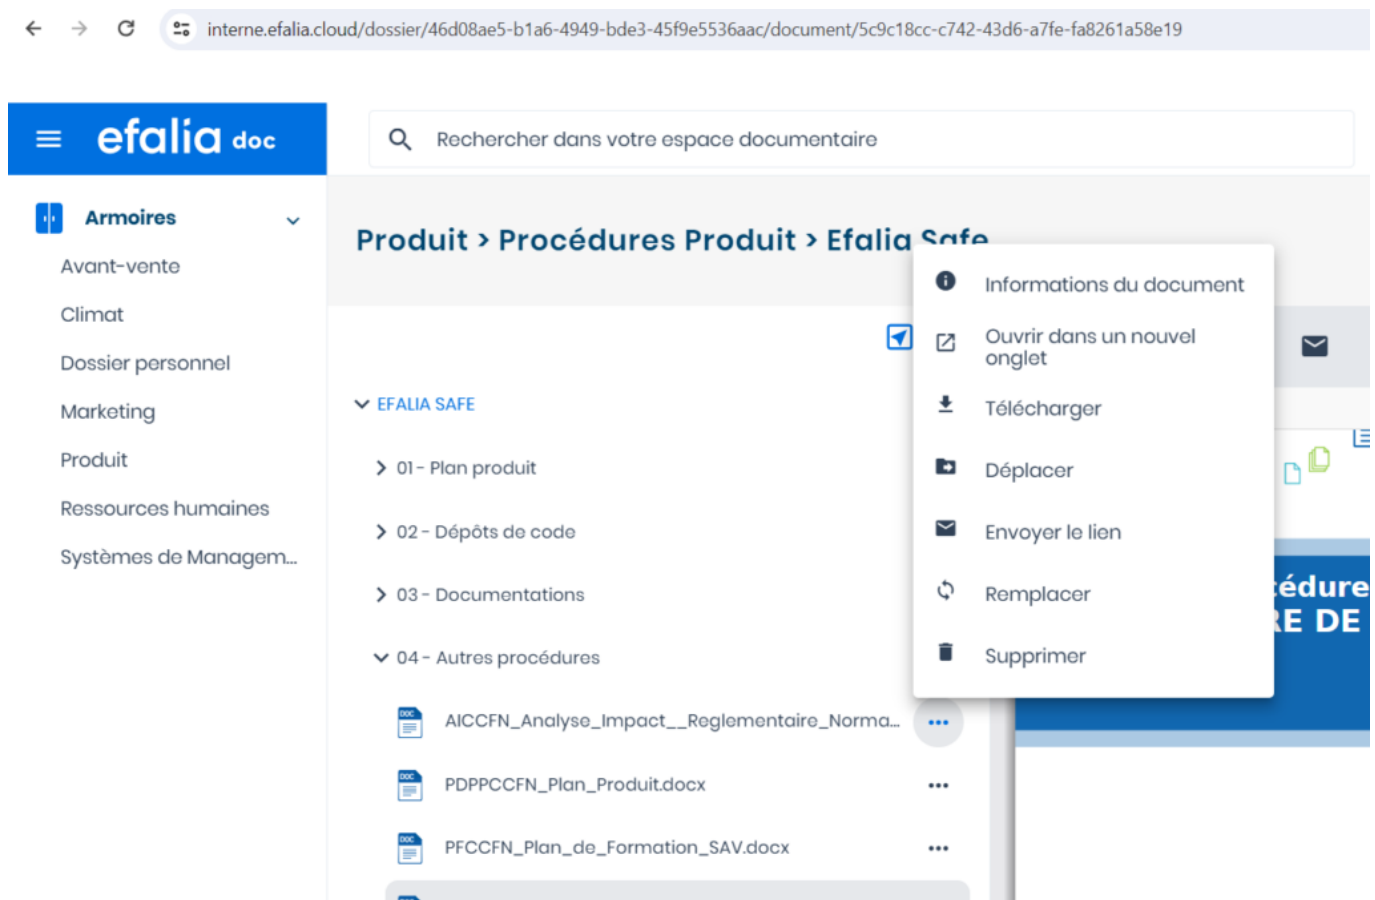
interne.efalia.cloud/dossier/46d08ae5-b1a6-4949-bde3-45f9e5536aac/document/5c9c18cc-c742-43d6-a7fe-fa8261a58e19

efalia doc

Rechercher dans votre espace documentaire

Armoires

Avant-vente

Climat

Dossier personnel

Marketing

Produit

Ressources humaines

Systèmes de Managem...

Produit › Procédures Produit › Efalia Safe

EFALIA SAFE

01 - Plan produit

02 - Dépôts de code

03 - Documentations

04 - Autres procédures

AICCFN_Analyse_Impact__Reglementaire_Norma...

PDPPCCFN_Plan_Produit.docx

PFCCFN_Plan_de_Formation_SAV.docx

Informations du document

Ouvrir dans un nouvel onglet

Télécharger

Déplacer

Envoyer le lien

Remplacer

Supprimer

cédure
E DE